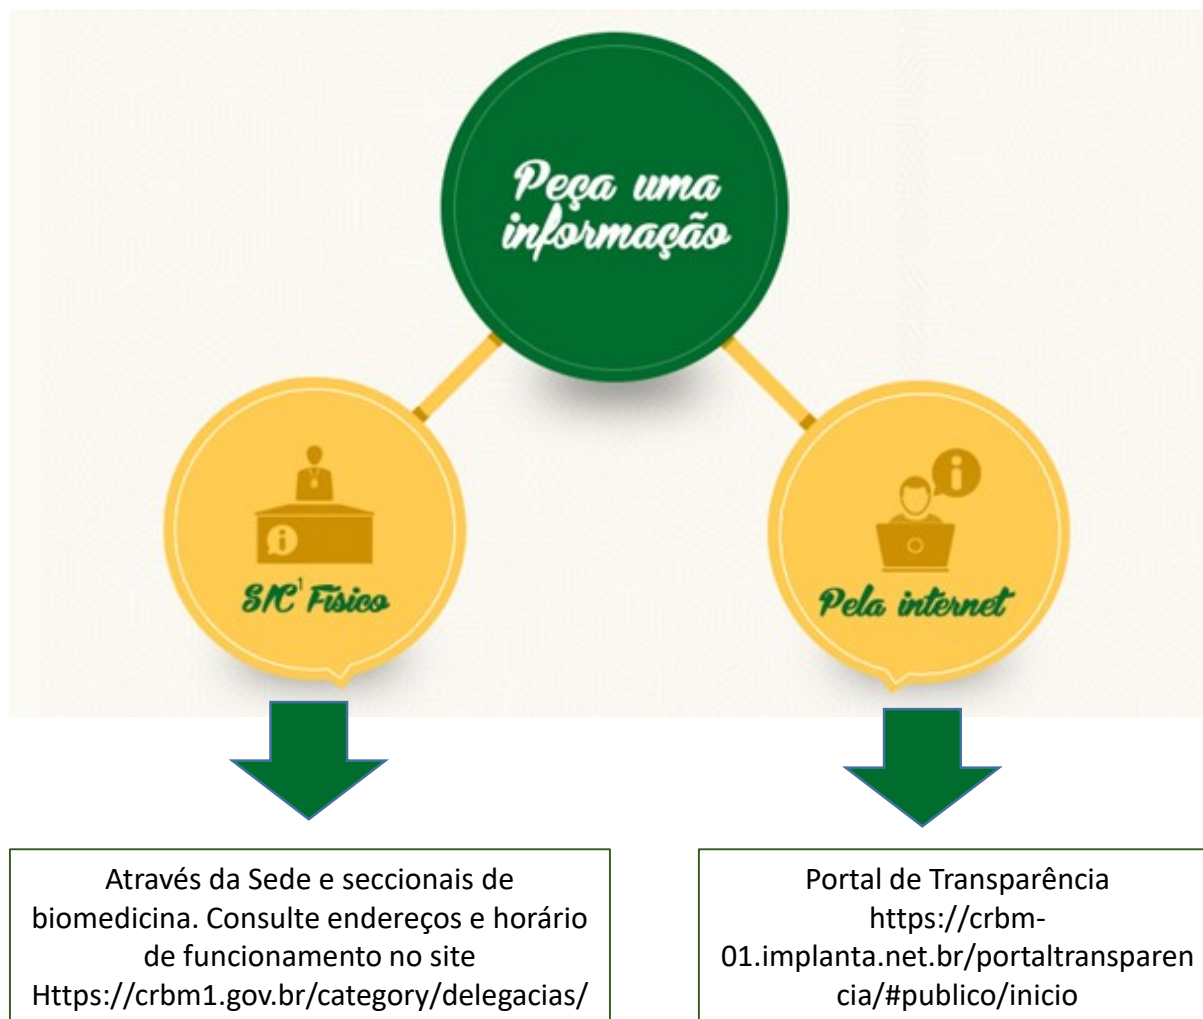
Peça uma informação

SIC$^1$ Físico

Pela internet

Através da Sede e seccionais de biomedicina. Consulte endereços e horário de funcionamento no site Https://crbm1.gov.br/category/delegacias/

Portal de Transparência https://crbm-01.implanta.net.br/portaltransparencia/#publico/inicio